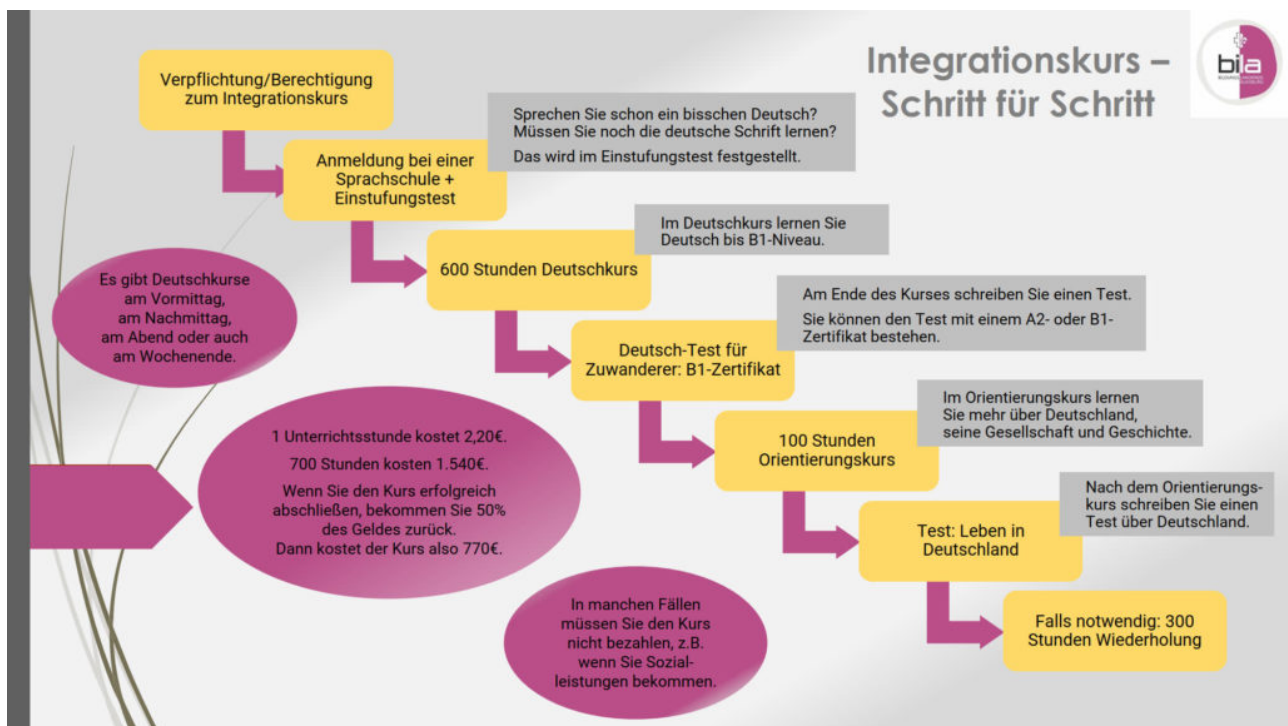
Integrationskurs – Schritt für Schritt

bi|a

Verpflichtung/Berechtigung zum Integrationskurs

Sprechen Sie schon ein bisschen Deutsch? Müssen Sie noch die deutsche Schrift lernen?

Das wird im Einstufungstest festgestellt.

Anmeldung bei einer Sprachschule + Einstufungstest

Im Deutschkurs lernen Sie Deutsch bis B1-Niveau.

600 Stunden Deutschkurs

Es gibt Deutschkurse am Vormittag, am Nachmittag, am Abend oder auch am Wochenende.

Am Ende des Kurses schreiben Sie einen Test.

Sie können den Test mit einem A2- oder B1-Zertifikat bestehen.

Deutsch-Test für Zuwanderer: B1-Zertifikat

Im Orientierungskurs lernen Sie mehr über Deutschland, seine Gesellschaft und Geschichte.

1 Unterrichtsstunde kostet 2,20€.

700 Stunden kosten 1.540€.

Wenn Sie den Kurs erfolgreich abschließen, bekommen Sie 50% des Geldes zurück. Dann kostet der Kurs also 770€.

100 Stunden Orientierungskurs

Nach dem Orientierungskurs schreiben Sie einen Test über Deutschland.

Test: Leben in Deutschland

In manchen Fällen müssen Sie den Kurs nicht bezahlen, z.B. wenn Sie Sozialleistungen bekommen.

Falls notwendig: 300 Stunden Wiederholung